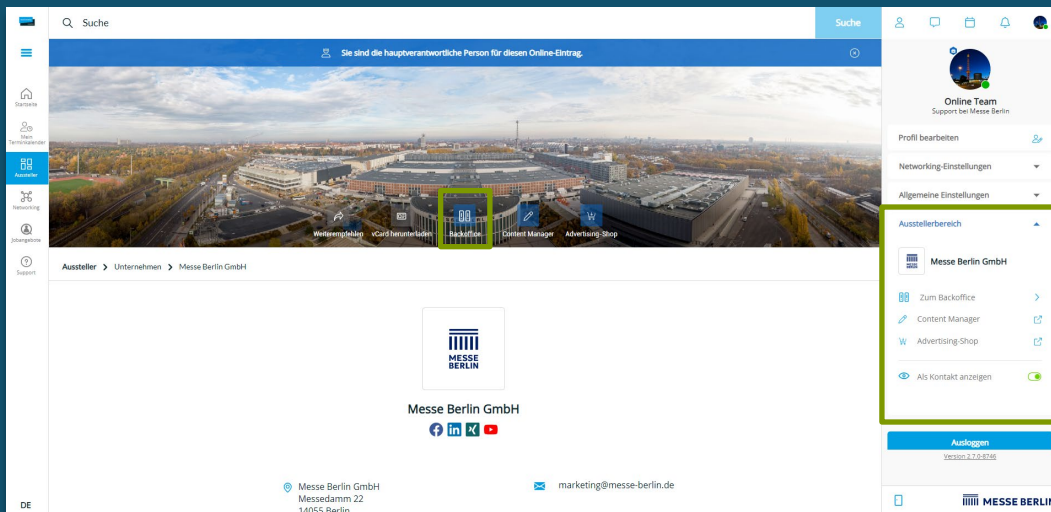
Suche

Suche

Startseite

Mein Terminkalender

Aussteller

Networking

Jobangebote

Support

DE

Sie sind die hauptverantwortliche Person für diesen Online-Eintrag.

Weiterempfehlen

vCard herunterladen

Backoffice

Content Manager

Advertising-Shop

Aussteller > Unternehmen > Messe Berlin GmbH

MESSE BERLIN

Messe Berlin GmbH

Messe Berlin GmbH
Messedamm 22
14055 Berlin

marketing@messe-berlin.de

Online Team
Support bei Messe Berlin

Profil bearbeiten

Networking-Einstellungen

Allgemeine Einstellungen

Ausstellerbereich

Messe Berlin GmbH

Zum Backoffice

Content Manager

Advertising-Shop

Als Kontakt anzeigen

Ausloggen

Version 2.7.0-8746

MESSE BERLIN